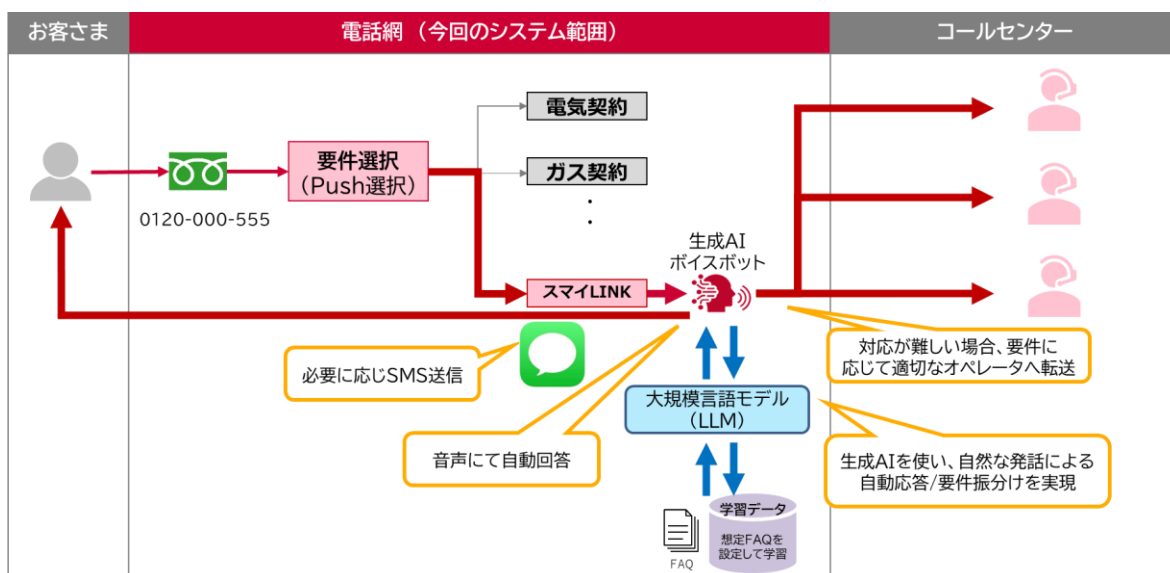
お客さま

電話網（今回のシステム範囲）

コールセンター

0120-000-555

要件選択
（Push選択）

電気契約

ガス契約

・
・

生成AI
ボイスボット

スマイLINK

対応が難しい場合、要件に応じて適切なオペレータへ転送

必要に応じSMS送信

大規模言語モデル
（LLM）

音声にて自動回答

生成AIを使い、自然な発話による自動応答/要件振分けを実現

学習データ

想定FAQを設定して学習

FAQ